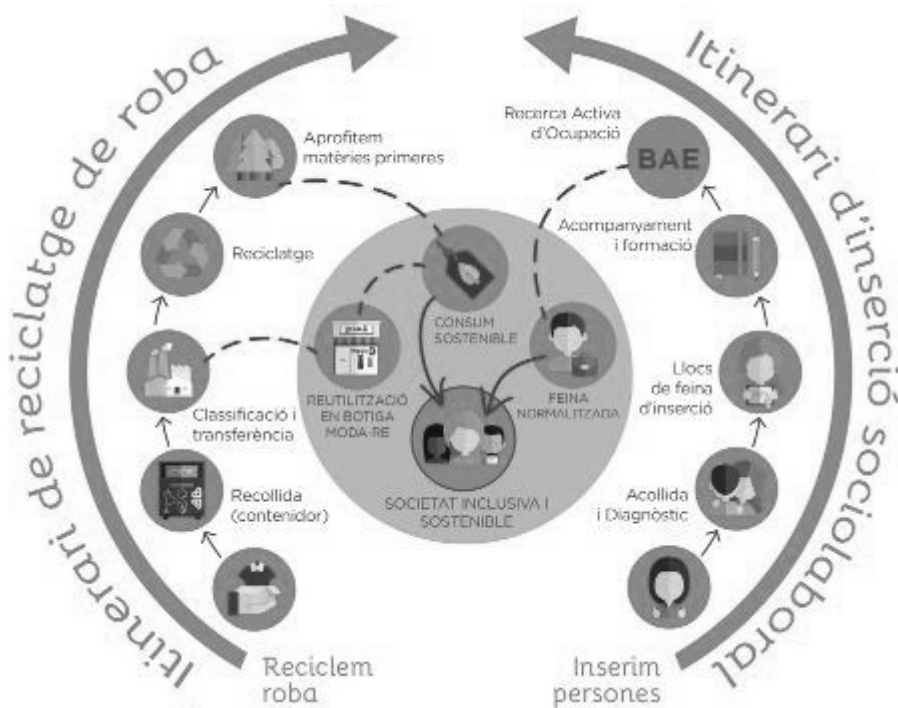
Itinerari de reciclatge de roba

Aprofitem matèries primeres

Reciclatge

Classificació i transferència

Recollida (contenidor)

Reciclem roba

Itinerari d'inserció sociolaboral

Recerca Activa d'Ocupació

BAE

Acompanyament i formació

Llocs de feina d'inserció

Acollida i Diagnòstic

Inserim persones

CONSUM SOSTENIBLE

REUTILITZACIÓ EN BOTIGA MODA-RE

FEINA NORMALITZADA

SOCIETAT INCLUSIVA I SOSTENIBLE